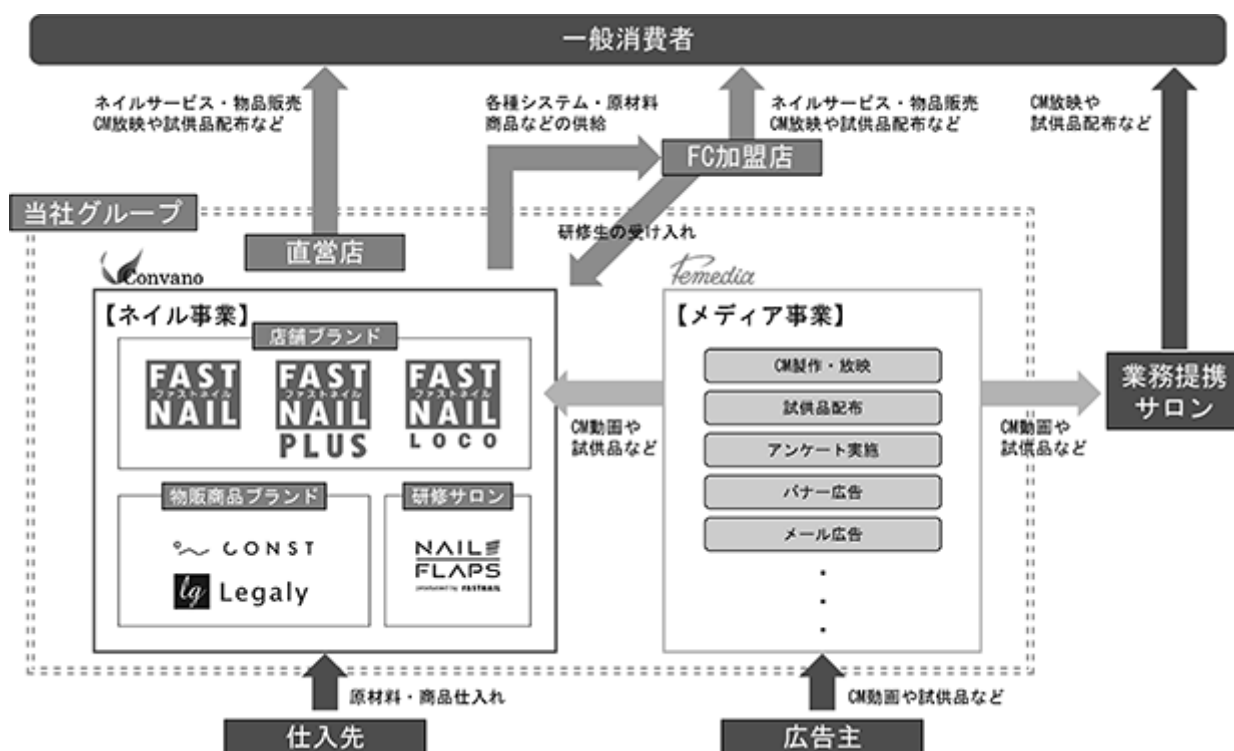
一般消費者

ネイルサービス・物品販売
CM放映や試供品配布など

各種システム・原材料
商品などの供給

ネイルサービス・物品販売
CM放映や試供品配布など

CM放映や
試供品配布など

FC加盟店

当社グループ

研修生の受け入れ

直営店

Convano

Femedia

【ネイル事業】

店舗ブランド

FAST ファストネイル NAIL

FAST ファストネイル NAIL PLUS

FAST ファストネイル NAIL LOCO

物販商品ブランド

CONST

lg Legaly

研修サロン

NAIL FLAPS

【メディア事業】

CM製作・放映

試供品配布

アンケート実施

バナー広告

メール広告

・
・
・

CM動画や
試供品など

CM動画や
試供品など

業務提携
サロン

原材料・商品仕入れ

CM動画や試供品など

仕入先

広告主